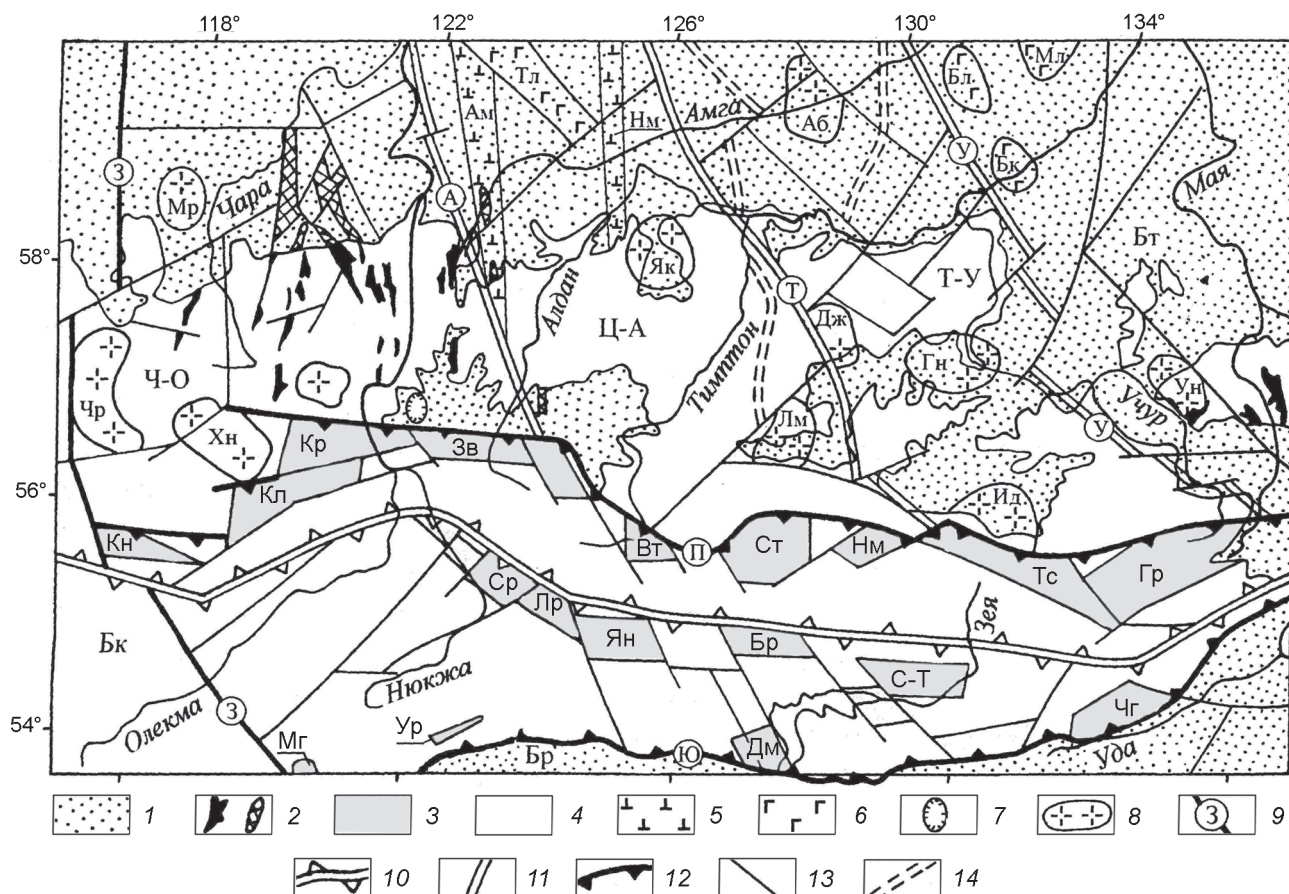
118° 122° 126° 130° 134°

58°
56°
54°

З Мр Чара А Ам Тл Нм Амга Аб Бл Мл У Бк Мая Бт Як Алдан Ц-А Т Т-У Тимптон Дж Гн Ун Ч-О Чр Хн Лм У Учур Кр Зв Кл Ид Кн Вт П Ст Нм Тс Гр Ср Лр Ян Бр Зея Бк С-Т Нюкжа Олекма З Ур Мг Бр Ю Дм Чг Уда

1 2 3 4 5 6 7 8 9

10 11 12 13 14